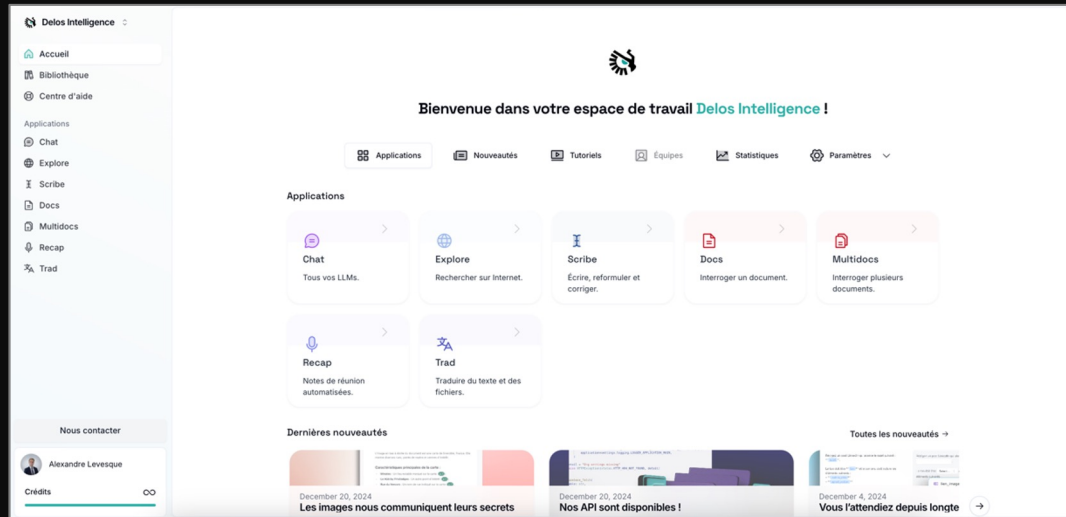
Delos Intelligence

Accueil
Bibliothèque
Centre d'aide

Applications
Chat
Explore
Scribe
Docs
Multidocs
Recap
Trad

Nous contacter

Alexandre Levesque

Crédits ∞

Bienvenue dans votre espace de travail Delos Intelligence !

Applications Nouveautés Tutoriels Équipes Statistiques Paramètres

Applications

Chat
Tous vos LLMs.

Explore
Rechercher sur Internet.

Scribe
Écrire, reformuler et corriger.

Docs
Interroger un document.

Multidocs
Interroger plusieurs documents.

Recap
Notes de réunion automatisées.

Trad
Traduire du texte et des fichiers.

Dernières nouveautés

Toutes les nouveautés →

December 20, 2024
Les images nous communiquent leurs secrets

December 20, 2024
Nos API sont disponibles !

December 4, 2024
Vous l'attendiez depuis longte